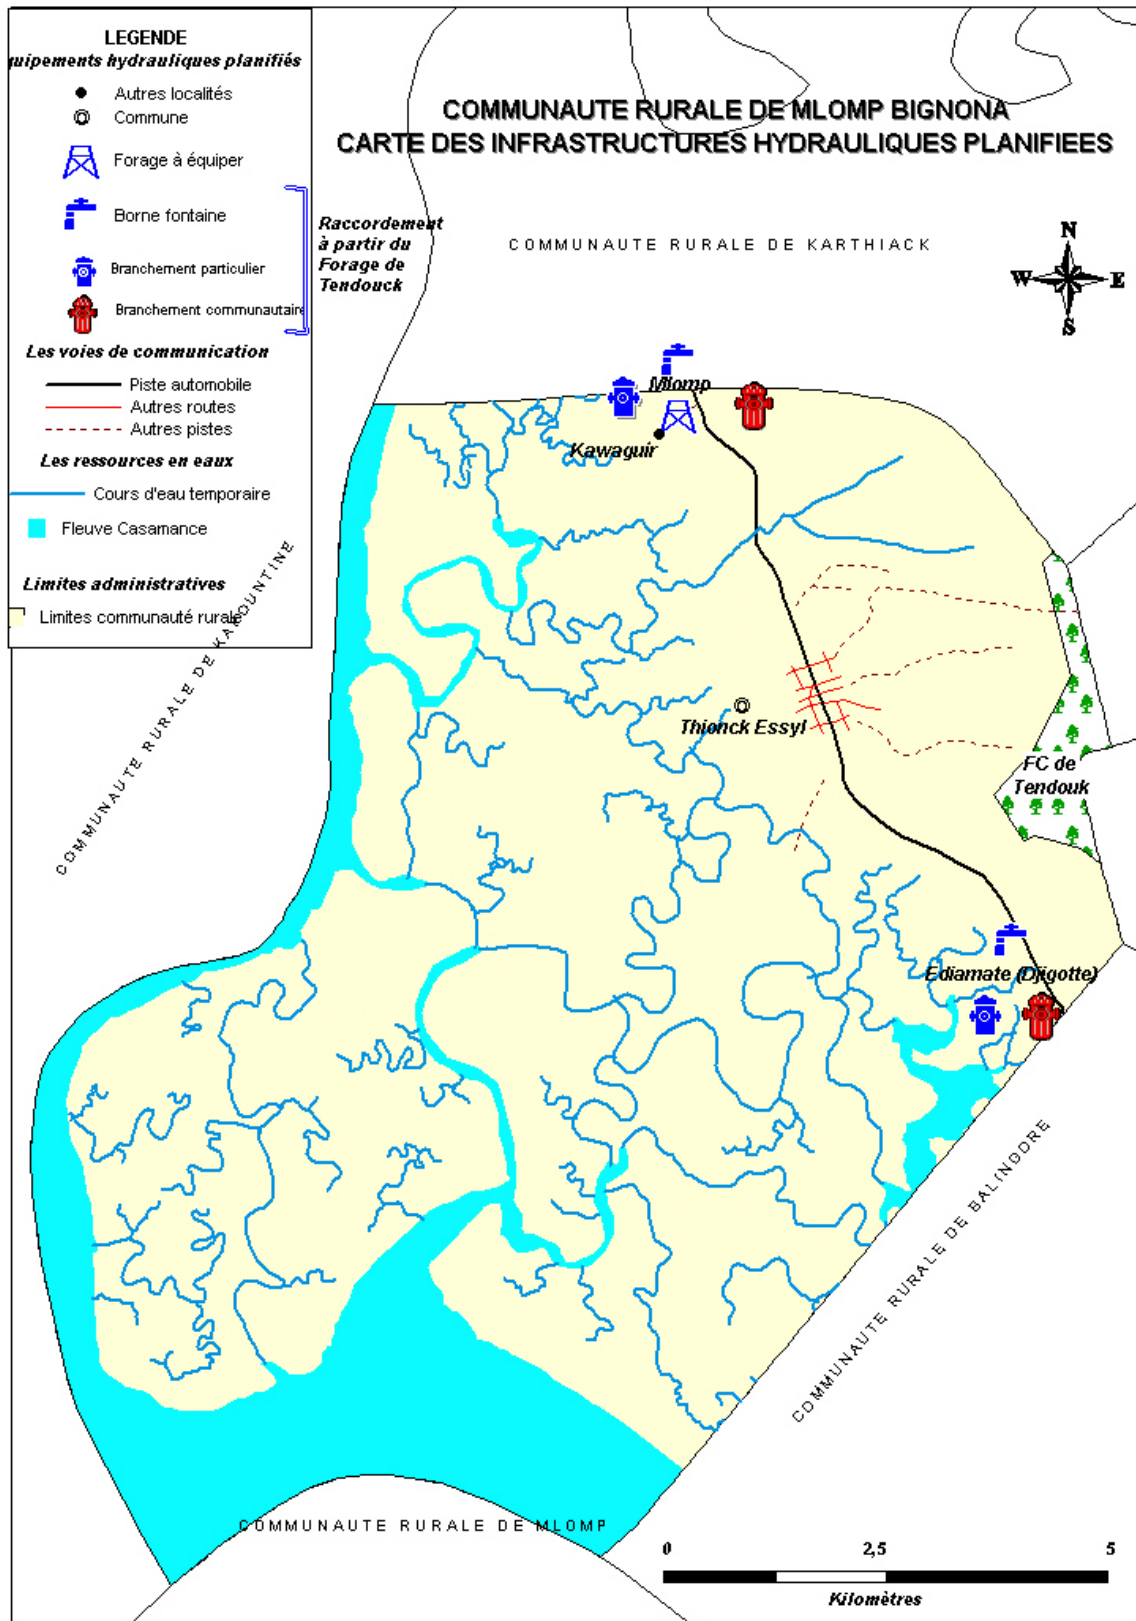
LEGENDE
uipements hydrauliques planifiés
Autres localités
Commune
Forage à équiper
Borne fontaine
Branchement particulier
Branchement communautaire
Raccordement à partir du Forage de Tendouck
Les voies de communication
Piste automobile
Autres routes
Autres pistes
Les ressources en eaux
Cours d'eau temporaire
Fleuve Casamance
Limites administratives
Limites communauté rurale

COMMUNAUTE RURALE DE MLOMP BIGNONA
CARTE DES INFRASTRUCTURES HYDRAULIQUES PLANIFIEES

COMMUNAUTE RURALE DE KARTHIACK

N
W
E
S

Mlomp
Kawaguir
Thionck Essyl
FC de Tendouk
Ediamate (Djigotte)

COMMUNAUTE RURALE DE KAFOUNTINE
COMMUNAUTE RURALE DE BALINDORE
COMMUNAUTE RURALE DE MLOMP

0
2,5
5
Kilomètres